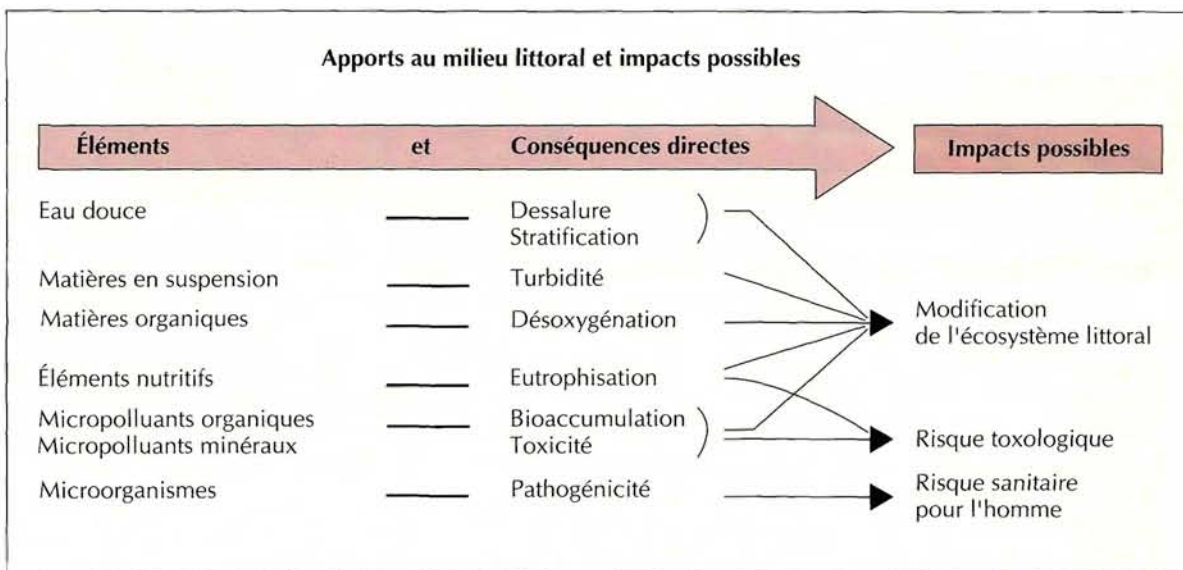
Apports au milieu littoral et impacts possibles

Éléments et Conséquences directes

Impacts possibles

Eau douce — Dessalure Stratification

Matières en suspension — Turbidité

Matières organiques — Désoxygénation

Éléments nutritifs — Eutrophisation

Micropolluants organiques Micropolluants minéraux — Bioaccumulation Toxicité

Microorganismes — Pathogénicité

Modification de l'écosystème littoral

Risque toxologique

Risque sanitaire pour l'homme